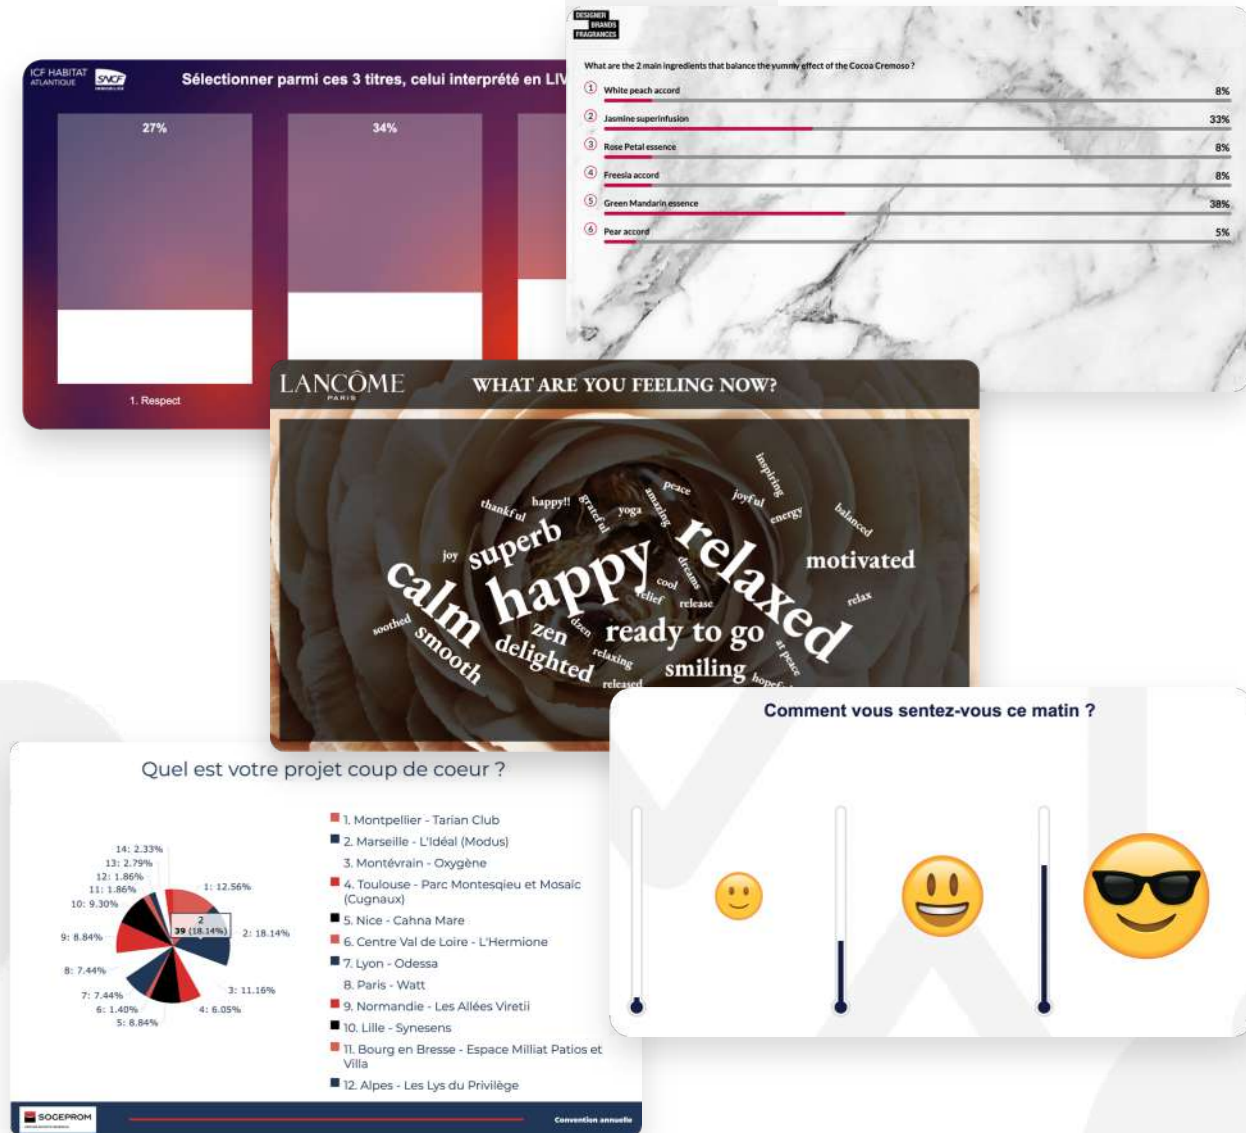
ICF HABITAT ATLANTIQUE SNCF

Sélectionner parmi ces 3 titres, celui interprété en LIV

27%

34%

1. Respect

DESIGNER BRANDS FRAGRANCES

What are the 2 main ingredients that balance the yummy effect of the Cocoa Cremoso ?

1 White peach accord 8%

2 Jasmine superinfusion 33%

3 Rose Petal essence 8%

4 Freesia accord 8%

5 Green Mandarin essence 38%

6 Pear accord 5%

LANCÔME PARIS

WHAT ARE YOU FEELING NOW?

inspiring peace joyful energy balanced thankful happy!! grateful yoga amazing superb relaxed motivated joy calm happy cool dreams relief release relax soothed smooth zen dzen ready to go delighted relaxing at peace released smiling hopef

Quel est votre projet coup de coeur ?

14: 2.33%
13: 2.79%
12: 1.86%
11: 1.86%
10: 9.30%
9: 8.84%
8: 7.44%
7: 7.44%
6: 1.40%
5: 8.84%
4: 6.05%
3: 11.16%
2: 18.14%
1: 12.56%
2
39 (18.14%)

1. Montpellier - Tarian Club
2. Marseille - L'Idéal (Modus)
3. Montévrain - Oxygène
4. Toulouse - Parc Montesqieu et Mosaïc (Cugnaux)
5. Nice - Cahna Mare
6. Centre Val de Loire - L'Hermione
7. Lyon - Odessa
8. Paris - Watt
9. Normandie - Les Allées Viretii
10. Lille - Synesens
11. Bourg en Bresse - Espace Milliat Patios et Villa
12. Alpes - Les Lys du Privilège

SOGEPROM

Convention annuelle

Comment vous sentez-vous ce matin ?